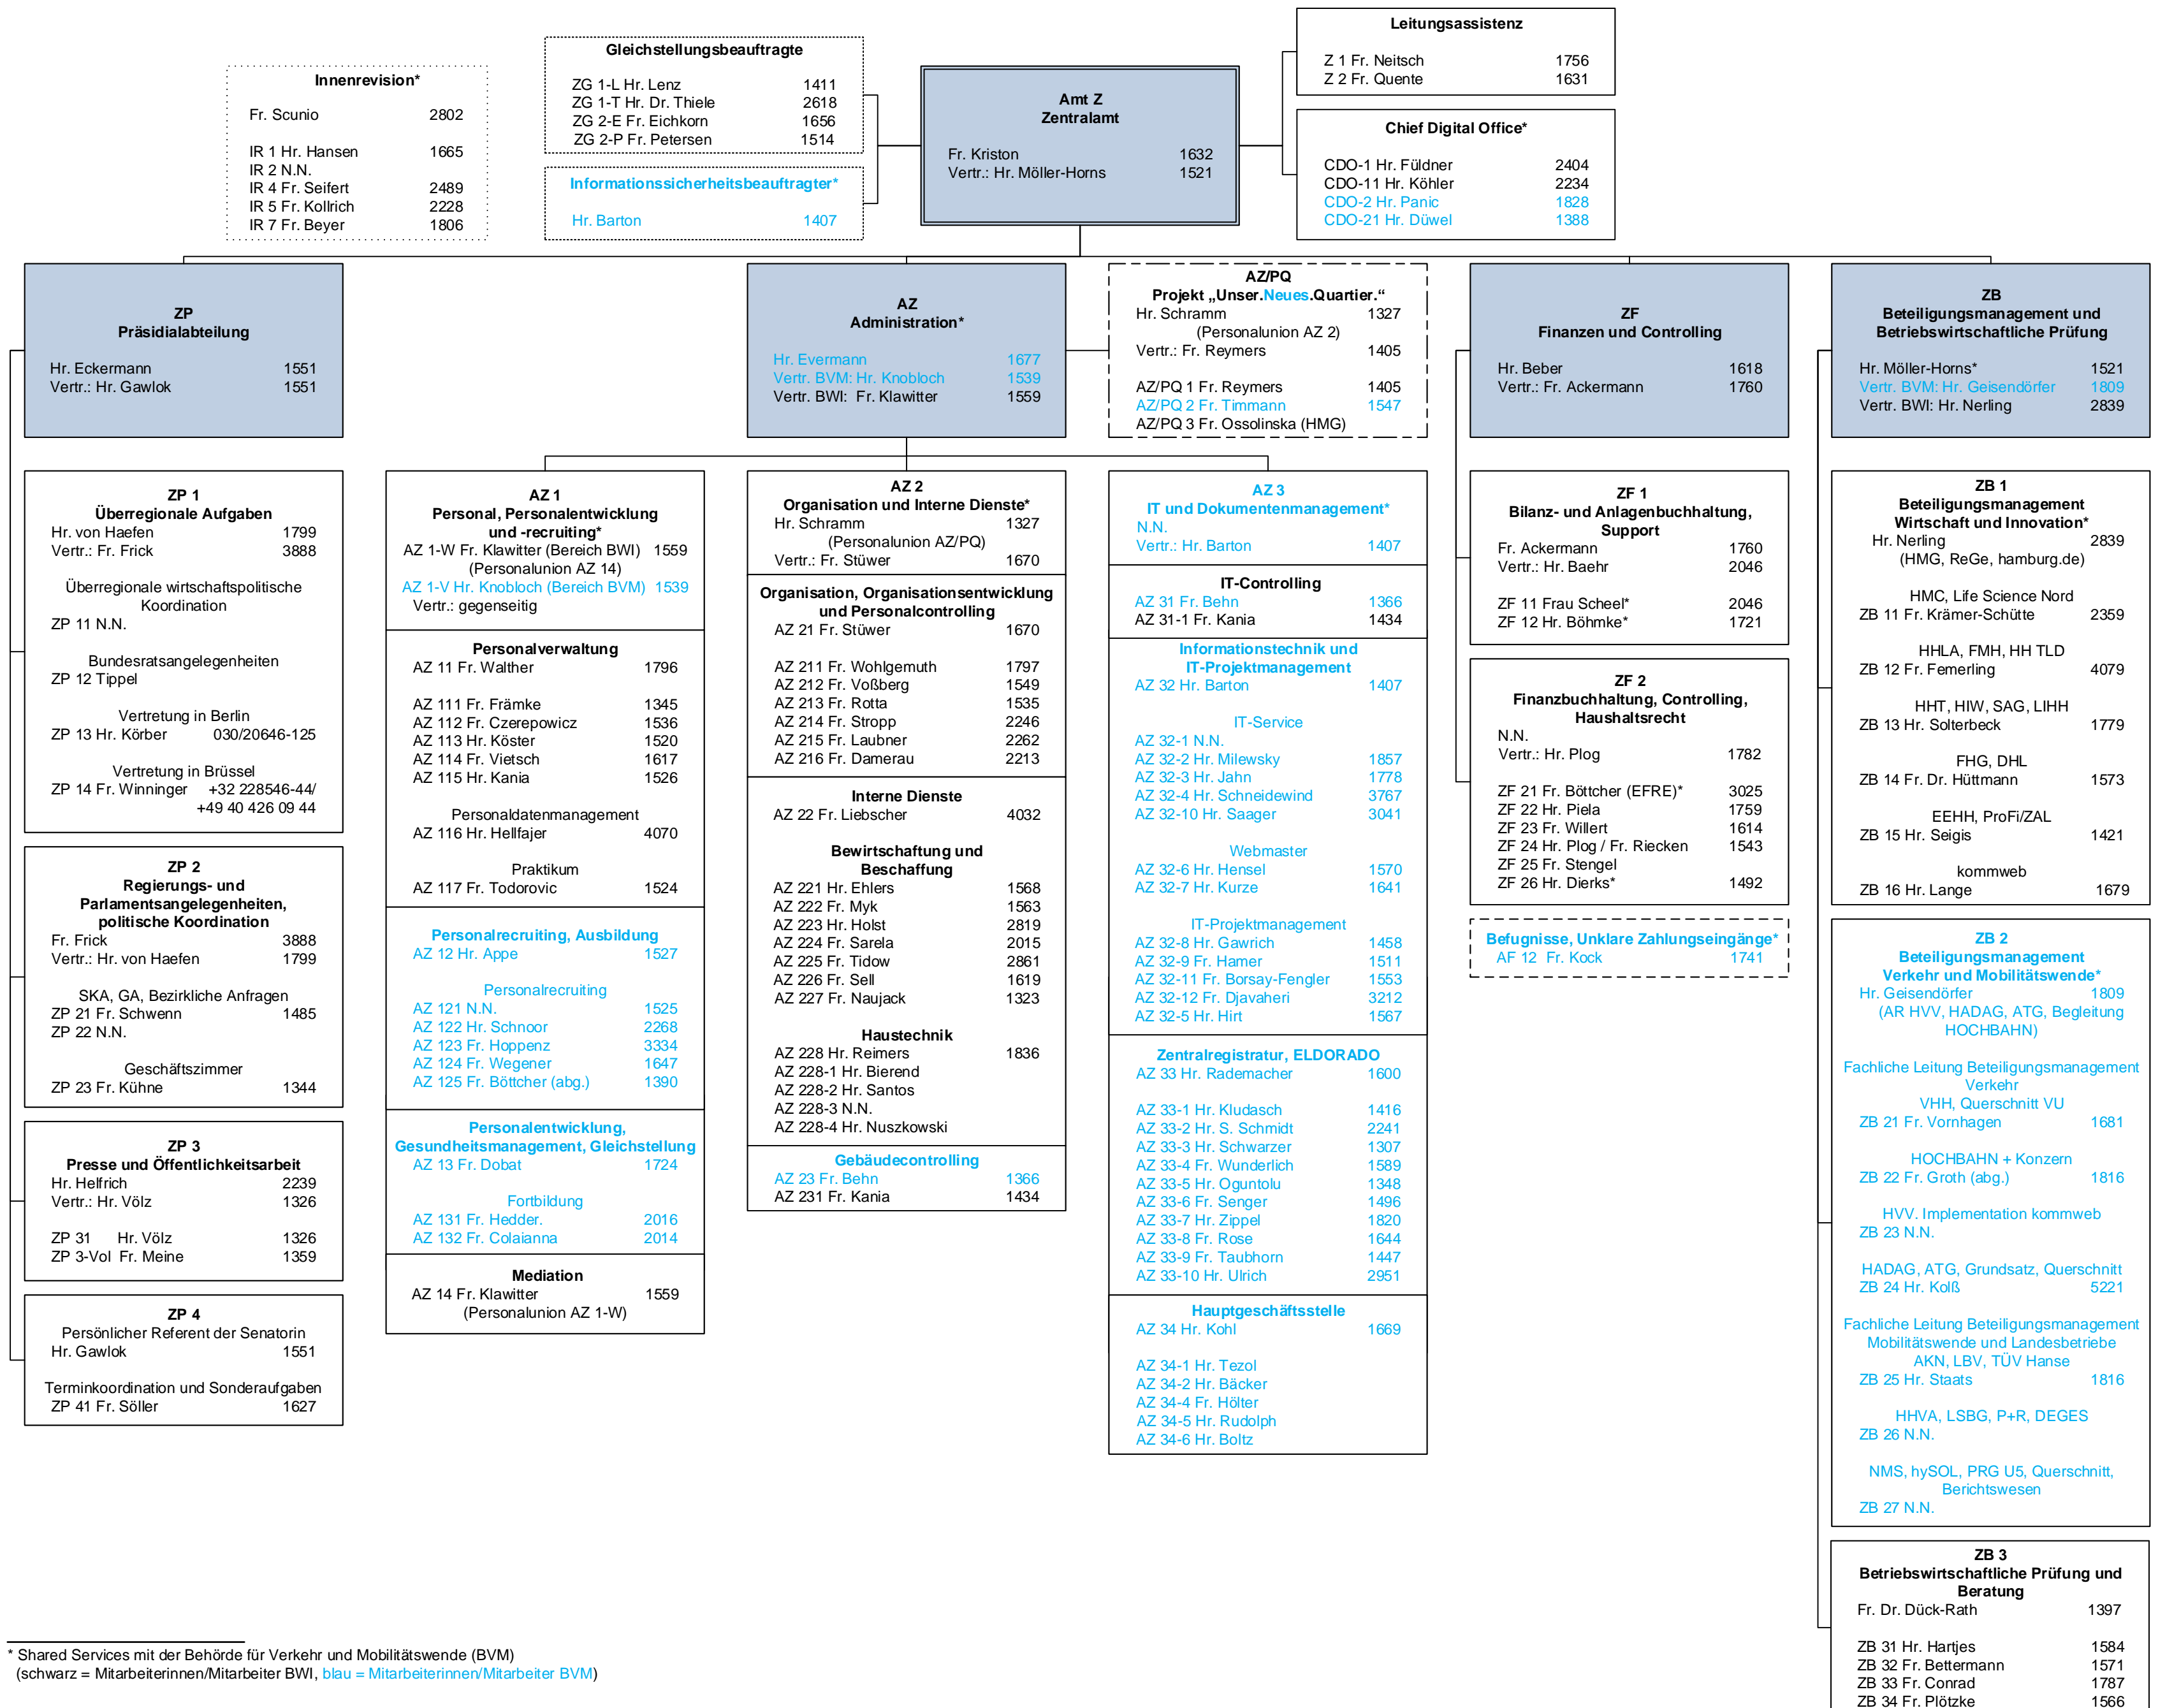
Innenrevision*
Fr. Scunio 2802
IR 1 Hr. Hansen 1665
IR 2 N.N.
IR 4 Fr. Seifert 2489
IR 5 Fr. Kollrich 2228
IR 7 Fr. Beyer 1806

Gleichstellungsbeauftragte
ZG 1-L Hr. Lenz 1411
ZG 1-T Hr. Dr. Thiele 2618
ZG 2-E Fr. Eichkorn 1656
ZG 2-P Fr. Petersen 1514

Informationssicherheitsbeauftragter*
Hr. Barton 1407

Amt Z
Zentralamt
Fr. Kriston 1632
Vertr.: Hr. Möller-Horns 1521

Leitungsassistenz
Z 1 Fr. Neitsch 1756
Z 2 Fr. Quente 1631

Chief Digital Office*
CDO-1 Hr. Füldner 2404
CDO-11 Hr. Köhler 2234
CDO-2 Hr. Panic 1828
CDO-21 Hr. Düwel 1388

ZP
Präsidialabteilung
Hr. Eckermann 1551
Vertr.: Hr. Gawlok 1551

AZ
Administration*
Hr. Evermann 1677
Vertr. BVM: Hr. Knobloch 1539
Vertr. BWI: Fr. Klawitter 1559

AZ/PQ
Projekt „Unser.Neues.Quartier.“
Hr. Schramm 1327
(Personalunion AZ 2)
Vertr.: Fr. Reymers 1405
AZ/PQ 1 Fr. Reymers 1405
AZ/PQ 2 Fr. Timmann 1547
AZ/PQ 3 Fr. Ossolinska (HMG)

ZF
Finanzen und Controlling
Hr. Beber 1618
Vertr.: Fr. Ackermann 1760

ZB
Beteiligungsmanagement und Betriebswirtschaftliche Prüfung
Hr. Möller-Horns* 1521
Vertr. BVM: Hr. Geisendörfer 1809
Vertr. BWI: Hr. Nerling 2839

ZP 1
Überregionale Aufgaben
Hr. von Haefen 1799
Vertr.: Fr. Frick 3888
Überregionale wirtschaftspolitische Koordination
ZP 11 N.N.
Bundesratsangelegenheiten
ZP 12 Tippel
Vertretung in Berlin
ZP 13 Hr. Körber 030/20646-125
Vertretung in Brüssel
ZP 14 Fr. Winninger +32 228546-44/ +49 40 426 09 44

ZP 2
Regierungs- und Parlamentsangelegenheiten, politische Koordination
Fr. Frick 3888
Vertr.: Hr. von Haefen 1799
SKA, GA, Bezirkliche Anfragen
ZP 21 Fr. Schwenn 1485
ZP 22 N.N.
Geschäftszimmer
ZP 23 Fr. Kühne 1344

ZP 3
Presse und Öffentlichkeitsarbeit
Hr. Helfrich 2239
Vertr.: Hr. Völz 1326
ZP 31 Hr. Völz 1326
ZP 3-Vol Fr. Meine 1359

ZP 4
Persönlicher Referent der Senatorin
Hr. Gawlok 1551
Terminkoordination und Sonderaufgaben
ZP 41 Fr. Söller 1627

AZ 1
Personal, Personalentwicklung und -recruiting*
AZ 1-W Fr. Klawitter (Bereich BWI) 1559
(Personalunion AZ 14)
AZ 1-V Hr. Knobloch (Bereich BVM) 1539
Vertr.: gegenseitig

Personalverwaltung
AZ 11 Fr. Walther 1796
AZ 111 Fr. Främke 1345
AZ 112 Fr. Czerepowicz 1536
AZ 113 Hr. Köster 1520
AZ 114 Fr. Vietsch 1617
AZ 115 Hr. Kania 1526
Personaldatenmanagement
AZ 116 Hr. Hellfajer 4070
Praktikum
AZ 117 Fr. Todorovic 1524

Personalrecruiting, Ausbildung
AZ 12 Hr. Appe 1527
Personalrecruiting
AZ 121 N.N. 1525
AZ 122 Hr. Schnoor 2268
AZ 123 Fr. Hoppenz 3334
AZ 124 Fr. Wegener 1647
AZ 125 Fr. Böttcher (abg.) 1390

Personalentwicklung, Gesundheitsmanagement, Gleichstellung
AZ 13 Fr. Dobat 1724
Fortbildung
AZ 131 Fr. Hedder. 2016
AZ 132 Fr. Colaianna 2014

Mediation
AZ 14 Fr. Klawitter 1559
(Personalunion AZ 1-W)

AZ 2
Organisation und Interne Dienste*
Hr. Schramm 1327
(Personalunion AZ/PQ)
Vertr.: Fr. Stüwer 1670

Organisation, Organisationsentwicklung und Personalcontrolling
AZ 21 Fr. Stüwer 1670
AZ 211 Fr. Wohlgemuth 1797
AZ 212 Fr. Voßberg 1549
AZ 213 Fr. Rotta 1535
AZ 214 Fr. Stropp 2246
AZ 215 Fr. Laubner 2262
AZ 216 Fr. Damerau 2213

Interne Dienste
AZ 22 Fr. Liebscher 4032
Bewirtschaftung und Beschaffung
AZ 221 Hr. Ehlers 1568
AZ 222 Fr. Myk 1563
AZ 223 Hr. Holst 2819
AZ 224 Fr. Sarela 2015
AZ 225 Fr. Tidow 2861
AZ 226 Fr. Sell 1619
AZ 227 Fr. Naujack 1323
Haustechnik
AZ 228 Hr. Reimers 1836
AZ 228-1 Hr. Bierend
AZ 228-2 Hr. Santos
AZ 228-3 N.N.
AZ 228-4 Hr. Nuszkowski

Gebäudecontrolling
AZ 23 Fr. Behn 1366
AZ 231 Fr. Kania 1434

AZ 3
IT und Dokumentenmanagement*
N.N.
Vertr.: Hr. Barton 1407

IT-Controlling
AZ 31 Fr. Behn 1366
AZ 31-1 Fr. Kania 1434

Informationstechnik und IT-Projektmanagement
AZ 32 Hr. Barton 1407
IT-Service
AZ 32-1 N.N.
AZ 32-2 Hr. Milewsky 1857
AZ 32-3 Hr. Jahn 1778
AZ 32-4 Hr. Schneidewind 3767
AZ 32-10 Hr. Saager 3041
Webmaster
AZ 32-6 Hr. Hensel 1570
AZ 32-7 Hr. Kurze 1641
IT-Projektmanagement
AZ 32-8 Hr. Gawrich 1458
AZ 32-9 Fr. Hamer 1511
AZ 32-11 Fr. Borsay-Fengler 1553
AZ 32-12 Fr. Djavaheri 3212
AZ 32-5 Hr. Hirt 1567

Zentralregistratur, ELDORADO
AZ 33 Hr. Rademacher 1600
AZ 33-1 Hr. Kludasch 1416
AZ 33-2 Hr. S. Schmidt 2241
AZ 33-3 Hr. Schwarzer 1307
AZ 33-4 Fr. Wunderlich 1589
AZ 33-5 Hr. Oguntolu 1348
AZ 33-6 Fr. Senger 1496
AZ 33-7 Hr. Zippel 1820
AZ 33-8 Fr. Rose 1644
AZ 33-9 Fr. Taubhorn 1447
AZ 33-10 Hr. Ulrich 2951

Hauptgeschäftsstelle
AZ 34 Hr. Kohl 1669
AZ 34-1 Hr. Tezol
AZ 34-2 Hr. Bäcker
AZ 34-4 Fr. Hölter
AZ 34-5 Hr. Rudolph
AZ 34-6 Hr. Boltz

ZF 1
Bilanz- und Anlagenbuchhaltung, Support
Fr. Ackermann 1760
Vertr.: Hr. Baehr 2046
ZF 11 Frau Scheel* 2046
ZF 12 Hr. Böhmke* 1721

ZF 2
Finanzbuchhaltung, Controlling, Haushaltsrecht
N.N.
Vertr.: Hr. Plog 1782
ZF 21 Fr. Böttcher (EFRE)* 3025
ZF 22 Hr. Piela 1759
ZF 23 Fr. Willert 1614
ZF 24 Hr. Plog / Fr. Riecken 1543
ZF 25 Fr. Stengel
ZF 26 Hr. Dierks* 1492

Befugnisse, Unklare Zahlungseingänge*
AF 12 Fr. Kock 1741

ZB 1
Beteiligungsmanagement Wirtschaft und Innovation*
Hr. Nerling 2839
(HMG, ReGe, hamburg.de)
HMC, Life Science Nord
ZB 11 Fr. Krämer-Schütte 2359
HHLA, FMH, HH TLD
ZB 12 Fr. Femerling 4079
HHT, HIW, SAG, LIHH
ZB 13 Hr. Solterbeck 1779
FHG, DHL
ZB 14 Fr. Dr. Hüttmann 1573
EEHH, ProFi/ZAL
ZB 15 Hr. Seigis 1421
kommweb
ZB 16 Hr. Lange 1679

ZB 2
Beteiligungsmanagement Verkehr und Mobilitätswende*
Hr. Geisendörfer 1809
(AR HVV, HADAG, ATG, Begleitung HOCHBAHN)
Fachliche Leitung Beteiligungsmanagement Verkehr
VHH, Querschnitt VU
ZB 21 Fr. Vornhagen 1681
HOCHBAHN + Konzern
ZB 22 Fr. Groth (abg.) 1816
HVV, Implementation kommweb
ZB 23 N.N.
HADAG, ATG, Grundsatz, Querschnitt
ZB 24 Hr. Koß 5221
Fachliche Leitung Beteiligungsmanagement Mobilitätswende und Landesbetriebe
AKN, LBV, TÜV Hanse
ZB 25 Hr. Staats 1816
HHVA, LSBG, P+R, DEGES
ZB 26 N.N.
NMS, hySOL, PRG U5, Querschnitt, Berichtswesen
ZB 27 N.N.

ZB 3
Betriebswirtschaftliche Prüfung und Beratung
Fr. Dr. Dück-Rath 1397
ZB 31 Hr. Hartjes 1584
ZB 32 Fr. Bettermann 1571
ZB 33 Fr. Conrad 1787
ZB 34 Fr. Plötzke 1566

* Shared Services mit der Behörde für Verkehr und Mobilitätswende (BVM)
(schwarz = Mitarbeiterinnen/Mitarbeiter BWI, blau = Mitarbeiterinnen/Mitarbeiter BVM)